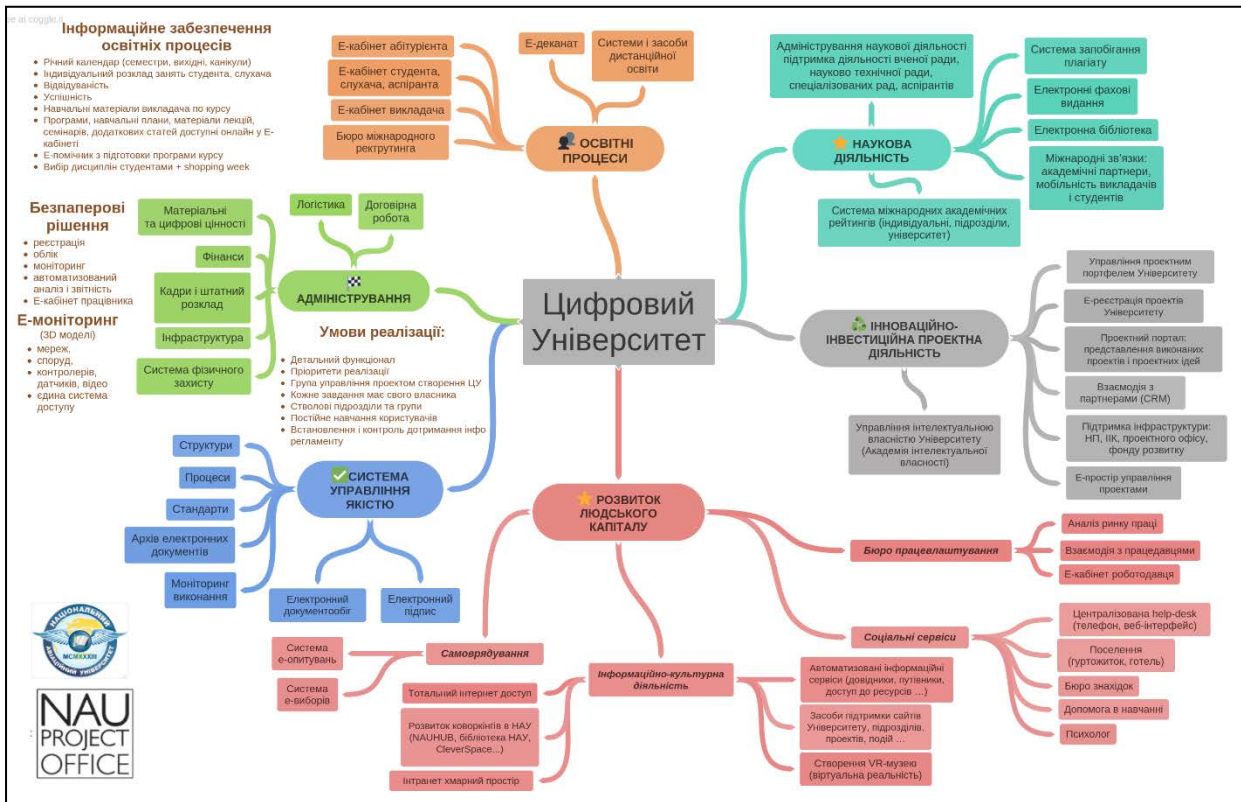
ie at coggle.it

Інформаційне забезпечення освітніх процесів
• Річний календар (семестри, вихідні, канікули)
• Індивідуальний розклад занять студента, слухача
• Відвідуваність
• Успішність
• Навчальні матеріали викладача по курсу
• Програми, навчальні плани, матеріали лекцій, семінарів, додаткових статей доступні онлайн у Е-кабінеті
• Е-помічник з підготовки програми курсу
• Вибір дисциплін студентами + shopping week

Е-кабінет абітурієнта
Е-кабінет студента, слухача, аспіранта
Е-кабінет викладача
Бюро міжнародного рекрутинга
Е-деканат
Системи і засоби дистанційної освіти
ОСВІТНІ ПРОЦЕСИ

Адміністрування наукової діяльності підтримка діяльності вченої ради, науково технічної ради, спеціалізованих рад, аспірантів
Система запобігання плагіату
Електронні фахові видання
Електронна бібліотека
Міжнародні зв'язки: академічні партнери, мобільність викладачів і студентів
НАУКОВА ДІЯЛЬНІСТЬ
Система міжнародних академічних рейтингів (індивідуальні, підрозділи, університет)

Безпаперові рішення
• реєстрація
• облік
• моніторинг
• автоматизований аналіз і звітність
• Е-кабінет працівника

Е-моніторинг
(3D моделі)
• мереж,
• споруд,
• контролерів, датчиків, відео
• єдина система доступу

Матеріальні та цифрові цінності
Фінанси
Кадри і штатний розклад
Інфраструктура
Система фізичного захисту
Логістика
Договірна робота
АДМІНІСТРУВАННЯ

Умови реалізації:
• Детальний функціонал
• Пріоритети реалізації
• Група управління проектом створення ЦУ
• Кожне завдання має свого власника
• Стволові підрозділи та групи
• Постійне навчання користувачів
• Встановлення і контроль дотримання інфо регламенту

Цифровий Університет

Управління проектним портфелем Університету
Е-реєстрація проектів Університету
Проектний портал: представлення виконаних проектів і проектних ідей
Взаємодія з партнерами (CRM)
Підтримка інфраструктури: НП, ІІК, проектного офісу, фонду розвитку
Е-простір управління проектами
ІННОВАЦІЙНО-ІНВЕСТИЦІЙНА ПРОЕКТНА ДІЯЛЬНІСТЬ
Управління інтелектуальною власністю Університету (Академія інтелектуальної власності)

Структури
Процеси
Стандарти
Архів електронних документів
Моніторинг виконання
СИСТЕМА УПРАВЛІННЯ ЯКІСТЮ
Електронний документообіг
Електронний підпис

РОЗВИТОК ЛЮДСЬКОГО КАПІТАЛУ
Бюро працевлаштування
Аналіз ринку праці
Взаємодія з працедавцями
Е-кабінет роботодавця
Соціальні сервіси
Централізована help-desk (телефон, веб-інтерфейс)
Поселення (гуртожиток, готель)
Бюро знахідок
Допомога в навчанні
Психолог

Самоврядування
Система е-опитувань
Система е-виборів
Інформаційно-культурна діяльність
Тотальний інтернет доступ
Розвиток коворкінгів в НАУ (NAUHUB, бібліотека НАУ, CleverSpace...)
Інтранет хмарний простір
Автоматизовані інформаційні сервіси (довідники, путівники, доступ до ресурсів ...)
Засоби підтримки сайтів Університету, підрозділів, проектів, подій ...
Створення VR-музею (віртуальна реальність)

НАЦІОНАЛЬНИЙ АВІАЦІЙНИЙ УНІВЕРСИТЕТ MCMXXXIII
NAU PROJECT OFFICE